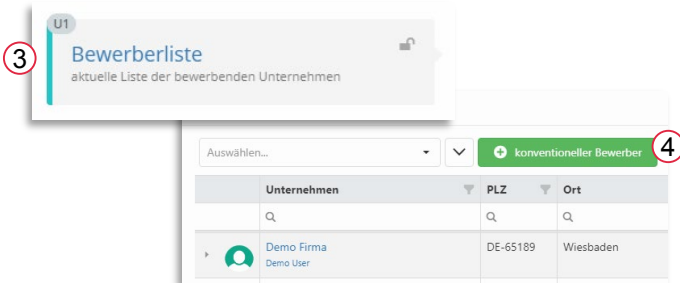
U1
3
Bewerberliste
aktuelle Liste der bewerbenden Unternehmen

Auswählen...
konventioneller Bewerber
4

| | Unternehmen | PLZ | Ort |
|---|---|---|---|
| | Q | Q | Q |
| | Demo Firma Demo User | DE-65189 | Wiesbaden |